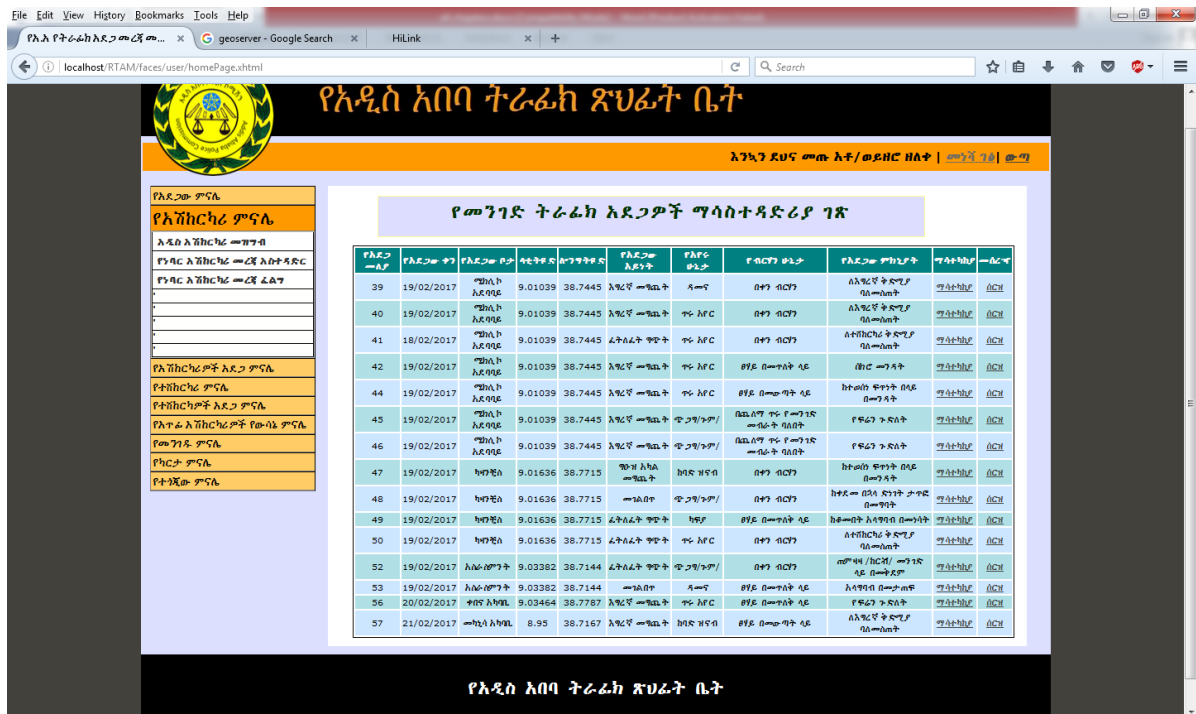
File Edit View History Bookmarks Tools Help

የአአ የትራፊክ አደጋ መረጃ ሞ... × geoserver - Google Search × HiLink × +

localhost/RTAM/faces/user/homePage.xhtml

Search

የአዲስ አበባ ትራፊክ ጽህፈት ቤት

እንኳን ደህና መጡ አቶ/ወይዘሮ ዘለቀ | መነሻ ገፅ | ውጣ

የአደጋው ምናሌ
የአሽከርካሪ ምናሌ
አዲስ አሽከርካሪ መዝግብ
የነባር አሽከርካሪ መረጃ አስተዳድር
የነባር አሽከርካሪ መረጃ ፈልግ
የአሽከርካሪዎች አደጋ ምናሌ
የተሽከርካሪ ምናሌ
የተሽከርካሪዎች አደጋ ምናሌ
የእግረኛ አሽከርካሪዎች የውሳኔ ምናሌ
የመንገዱ ምናሌ
የካርታ ምናሌ
የተጎጂው ምናሌ

የመንገድ ትራፊክ አደጋዎች ማሳስተዳድሪያ ገጽ

| የአደጋ መለያ | የአደጋው ቀን | የአደጋው ቦታ | ላቲትዩድ | ሎንግትዩድ | የአደጋው አይነት | የአየሩ ሁኔታ | የብርሃን ሁኔታ | የአደጋው ምክንያት | ማሳተካከያ | መሰረዣ |
|---|---|---|---|---|---|---|---|---|---|---|
| 39 | 19/02/2017 | ሜክሲኮ አደባባይ | 9.01039 | 38.7445 | እግረኛ መጨቱት | ዳመና | በቀን ብርሃን | ለእግረኛ ቅድሚያ ባለመስጠት | ማሳተካከያ | ሰርዝ |
| 40 | 19/02/2017 | ሜክሲኮ አደባባይ | 9.01039 | 38.7445 | እግረኛ መጨቱት | ጥሩ አየር | በቀን ብርሃን | ለእግረኛ ቅድሚያ ባለመስጠት | ማሳተካከያ | ሰርዝ |
| 41 | 18/02/2017 | ሜክሲኮ አደባባይ | 9.01039 | 38.7445 | ፊትለፊት ግጭት | ጥሩ አየር | በቀን ብርሃን | ለተሽከርካሪ ቅድሚያ ባለመስጠት | ማሳተካከያ | ሰርዝ |
| 42 | 19/02/2017 | ሜክሲኮ አደባባይ | 9.01039 | 38.7445 | እግረኛ መጨቱት | ጥሩ አየር | ፀሃይ በመጥለቅ ላይ | በፀጥ መንዳት | ማሳተካከያ | ሰርዝ |
| 44 | 19/02/2017 | ሜክሲኮ አደባባይ | 9.01039 | 38.7445 | እግረኛ መጨቱት | ጥሩ አየር | ፀሃይ በመውጣት ላይ | ከተወሰነ ፍጥነት በላይ በመንዳት | ማሳተካከያ | ሰርዝ |
| 45 | 19/02/2017 | ሜክሲኮ አደባባይ | 9.01039 | 38.7445 | እግረኛ መጨቱት | ጭጋግ/ጉም/ | በጨለማ ጥሩ የመንገድ መብራት ባለበት | የፍሬን ጉድለት | ማሳተካከያ | ሰርዝ |
| 46 | 19/02/2017 | ሜክሲኮ አደባባይ | 9.01039 | 38.7445 | እግረኛ መጨቱት | ጭጋግ/ጉም/ | በጨለማ ጥሩ የመንገድ መብራት ባለበት | የፍሬን ጉድለት | ማሳተካከያ | ሰርዝ |
| 47 | 19/02/2017 | ካዛንቺስ | 9.01636 | 38.7715 | ቁጥ አካል መጨቱት | ከባድ ዝናብ | በቀን ብርሃን | ከተወሰነ ፍጥነት በላይ በመንዳት | ማሳተካከያ | ሰርዝ |
| 48 | 19/02/2017 | ካዛንቺስ | 9.01636 | 38.7715 | መገልበጥ | ጭጋግ/ጉም/ | በቀን ብርሃን | ከተቋመ በኋላ ድንገት ታጥፎ በመግባት | ማሳተካከያ | ሰርዝ |
| 49 | 19/02/2017 | ካዛንቺስ | 9.01636 | 38.7715 | ፊትለፊት ግጭት | ነፋሻ | ፀሃይ በመጥለቅ ላይ | ከቆመበት አላግባብ በመነሳት | ማሳተካከያ | ሰርዝ |
| 50 | 19/02/2017 | ካዛንቺስ | 9.01636 | 38.7715 | ፊትለፊት ግጭት | ጥሩ አየር | በቀን ብርሃን | ለተሽከርካሪ ቅድሚያ ባለመስጠት | ማሳተካከያ | ሰርዝ |
| 52 | 19/02/2017 | አራራት ሆቴል | 9.03382 | 38.7144 | ፊትለፊት ግጭት | ጭጋግ/ጉም/ | በቀን ብርሃን | ጠምዛዛ /ክርቭ/ መንገድ ላይ በመቅደም | ማሳተካከያ | ሰርዝ |
| 53 | 19/02/2017 | አራራት ሆቴል | 9.03382 | 38.7144 | መገልበጥ | ዳመና | ፀሃይ በመጥለቅ ላይ | አላግባብ በመታጠፍ | ማሳተካከያ | ሰርዝ |
| 56 | 20/02/2017 | ቀበና አካባቢ | 9.03464 | 38.7787 | እግረኛ መጨቱት | ጥሩ አየር | ፀሃይ በመጥለቅ ላይ | የፍሬን ጉድለት | ማሳተካከያ | ሰርዝ |
| 57 | 21/02/2017 | መኪኒሳ አካባቢ | 8.95 | 38.7167 | እግረኛ መጨቱት | ከባድ ዝናብ | ፀሃይ በመውጣት ላይ | ለእግረኛ ቅድሚያ ባለመስጠት | ማሳተካከያ | ሰርዝ |

የአዲስ አበባ ትራፊክ ጽህፈት ቤት